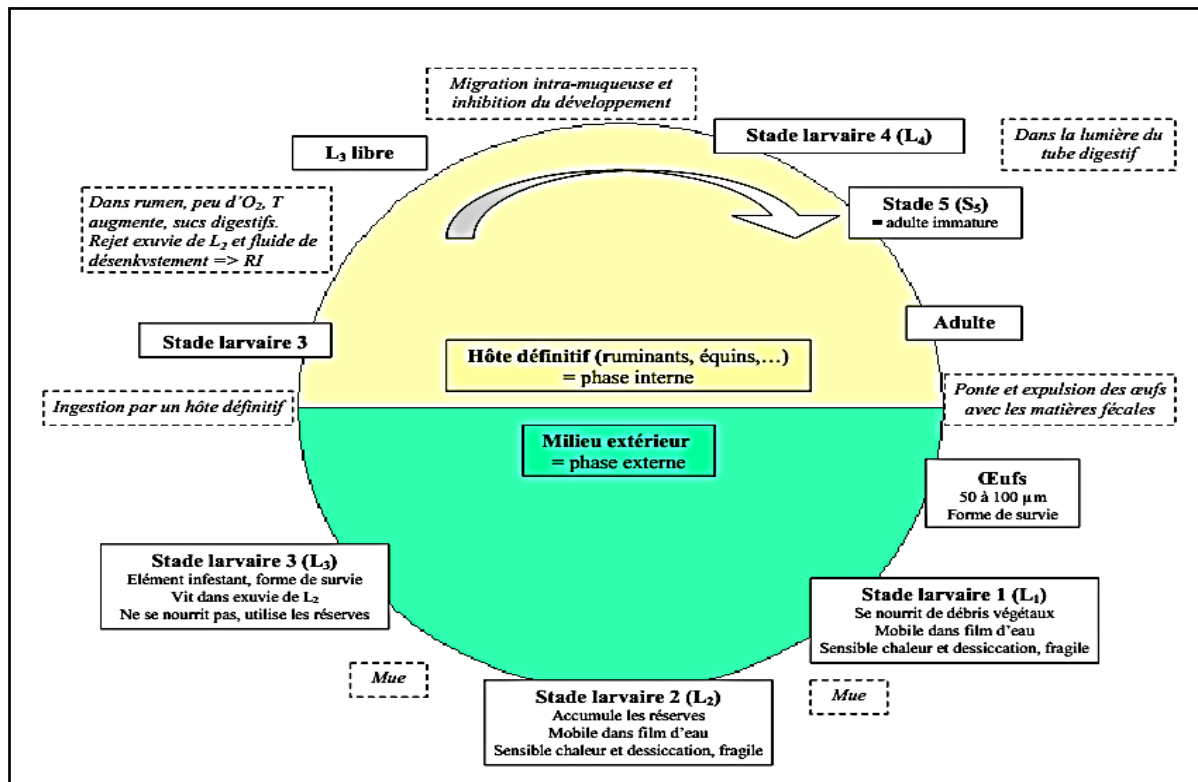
Migration intra-muqueuse et inhibition du développement

Stade larvaire 4 ($L_4$)

Dans la lumière du tube digestif

$L_3$ libre

Dans rumen, peu d'$O_2$, T augmente, sucs digestifs. Rejet exuvie de $L_2$ et fluide de désenkystement => RI

Stade 5 ($S_5$)
= adulte immature

Adulte

Stade larvaire 3

Hôte définitif (ruminants, équins,…)
= phase interne

Ingestion par un hôte définitif

Ponte et expulsion des œufs avec les matières fécales

Milieu extérieur
= phase externe

Œufs
50 à 100 µm
Forme de survie

Stade larvaire 3 ($L_3$)
Elément infestant, forme de survie
Vit dans exuvie de $L_2$
Ne se nourrit pas, utilise les réserves

Stade larvaire 1 ($L_1$)
Se nourrit de débris végétaux
Mobile dans film d'eau
Sensible chaleur et dessiccation, fragile

Mue

Stade larvaire 2 ($L_2$)
Accumule les réserves
Mobile dans film d'eau
Sensible chaleur et dessiccation, fragile

Mue